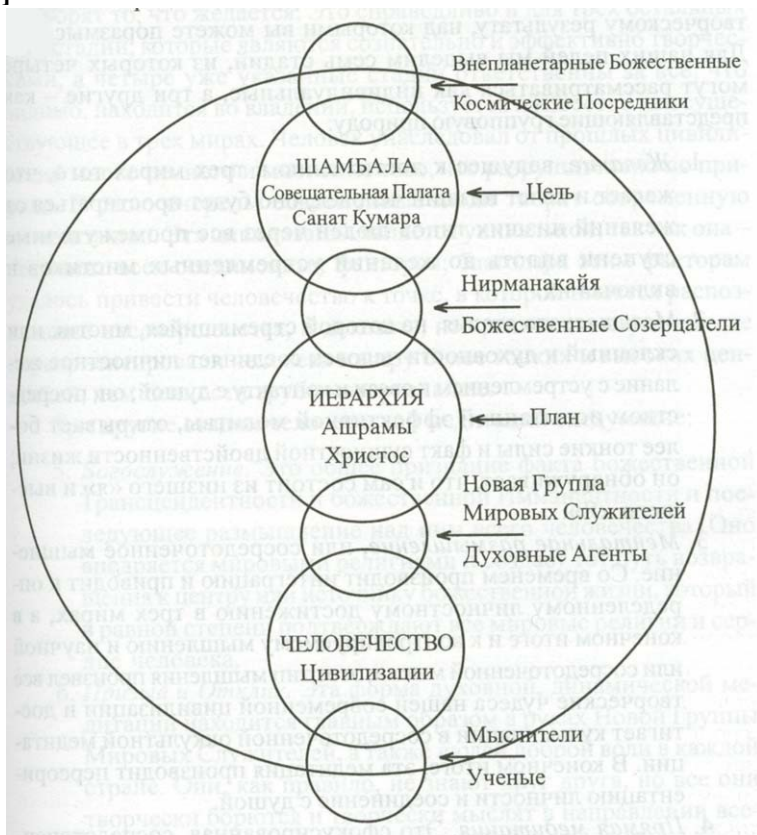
Внепланетарные Божественные

Космические Посредники

ШАМБАЛА
Совещательная Палата
Санат Кумара

Цель

Нирманакайя

Божественные Созерцатели

ИЕРАРХИЯ
Ашрамы
Христос

План

Новая Группа
Мировых Служителей

Духовные Агенты

ЧЕЛОВЕЧЕСТВО
Цивилизации

Мыслители

Ученые